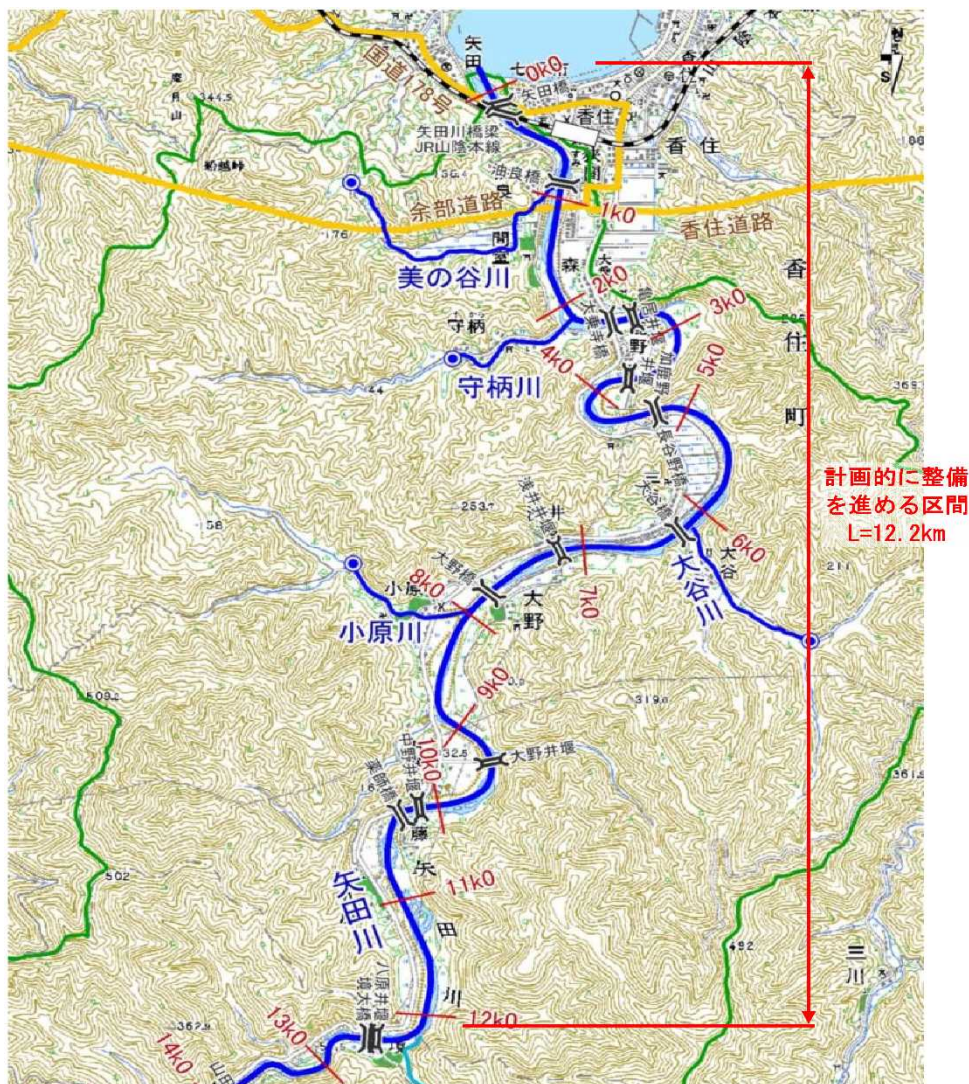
矢田
0k0
国道178号
矢田橋
香住
矢田川橋梁 JR山陰本線
香住
油良橋
余部道路
1k0
香住道路
美の谷川
森
2k0
3k0
守柄
野
守柄川
4k0
5k0
香
住
町
計画的に整備を進める区間 L=12.2km
6k0
大谷
大谷川
7k0
大野
8k0
小原
小原川
大野
9k0
10k0
大野井堰
藤
矢
11k0
矢田川
田
川
12k0
13k0
14k0
三
川
344.5
176
253
58
509
502
319
325
492
361
211
369
352